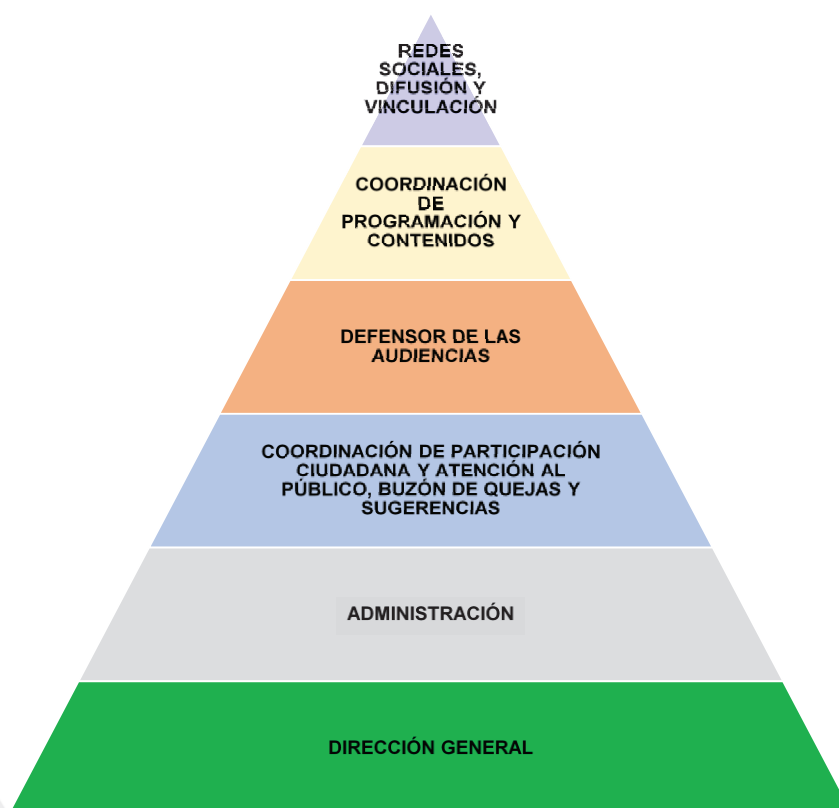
REDES SOCIALES, DIFUSIÓN Y VINCULACIÓN

COORDINACIÓN DE PROGRAMACIÓN Y CONTENIDOS

DEFENSOR DE LAS AUDIENCIAS

COORDINACIÓN DE PARTICIPACIÓN CIUDADANA Y ATENCIÓN AL PÚBLICO, BUZÓN DE QUEJAS Y SUGERENCIAS

ADMINISTRACIÓN

DIRECCIÓN GENERAL